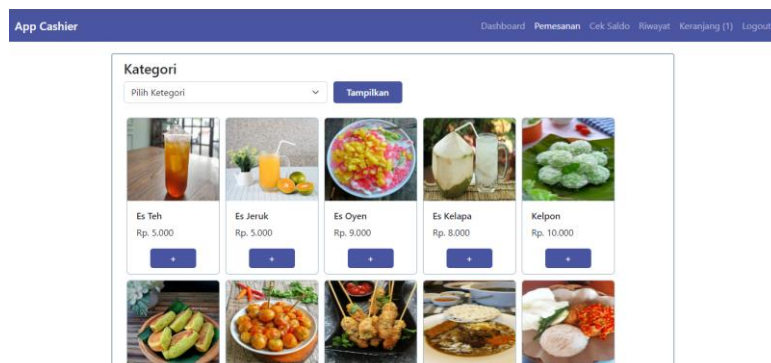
App Cashier

Dashboard Pemesanan Cek Saldo Riwayat Keranjang (1) Logout

Kategori

Pilih Ketegori

Tampilkan

Es Teh
Rp. 5.000
+

Es Jeruk
Rp. 5.000
+

Es Oyen
Rp. 9.000
+

Es Kelapa
Rp. 8.000
+

Kelpon
Rp. 10.000
+